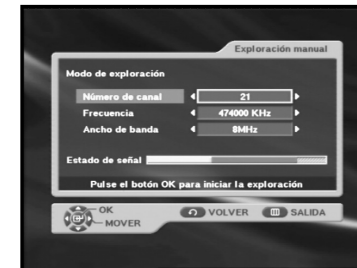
Exploración manual

Modo de exploración

| | |
|---|---|
| Número de canal | 21 |
| Frecuencia | 474000 KHz |
| Ancho de banda | 8MHz |

Estado de señal

Pulse el botón OK para iniciar la exploración

OK
MOVER
VOLVER
SALIDA